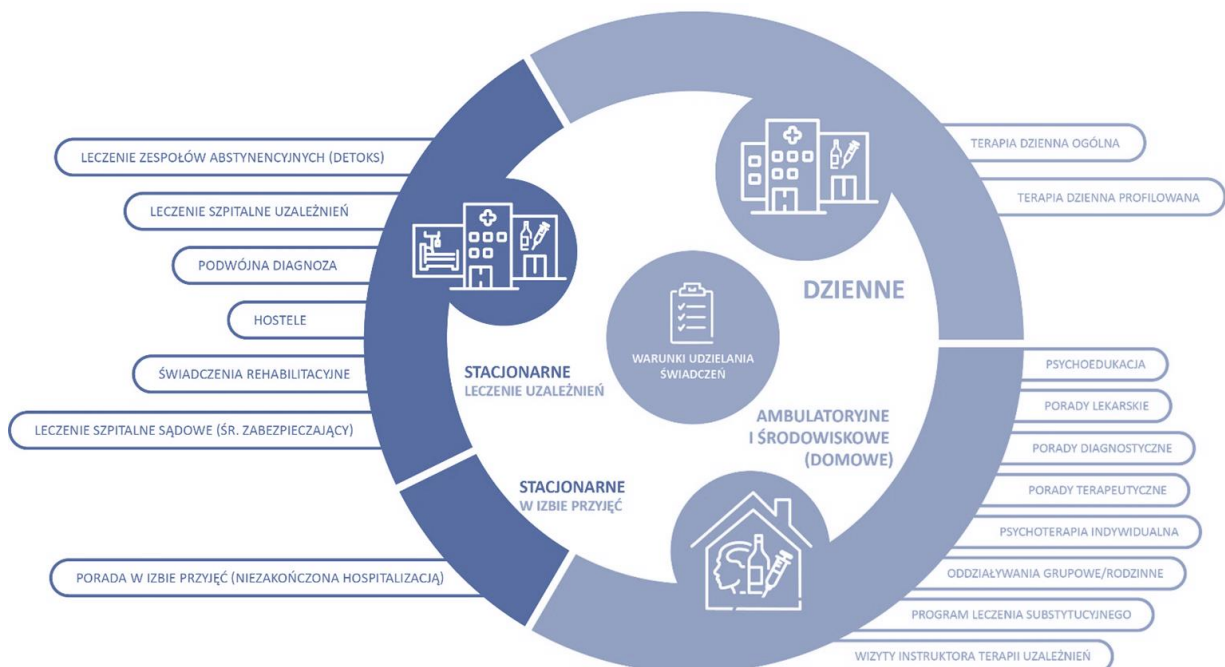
LECZENIE ZESPOŁÓW ABSTYNENCYJNYCH (DETOKS)

LECZENIE SZPITALNE UZALEŻNIEŃ

PODWÓJNA DIAGNOZA

HOSTELE

ŚWIADCZENIA REHABILITACYJNE

LECZENIE SZPITALNE SĄDOWE (ŚR. ZABEZPIECZAJĄCY)

PORADA W IZBIE PRZYJĘĆ (NIEZAKOŃCZONA HOSPITALIZACJĄ)

STACJONARNE
LECZENIE UZALEŻNIEŃ

STACJONARNE
W IZBIE PRZYJĘĆ

WARUNKI UDZIELANIA ŚWIADCZEŃ

DZIENNE

AMBULATORYJNE I ŚRODOWISKOWE (DOMOWE)

TERAPIA DZIENNA OGÓLNA

TERAPIA DZIENNA PROFILOWANA

PSYCHOEDUKACJA

PORADY LEKARSKIE

PORADY DIAGNOSTYCZNE

PORADY TERAPEUTYCZNE

PSYCHOTERAPIA INDYWIDUALNA

ODDZIAŁYWANIA GRUPOWE/RODZINNE

PROGRAM LECZENIA SUBSTYTUCYJNEGO

WIZYTY INSTRUKTORA TERAPII UZALEŻNIEŃ